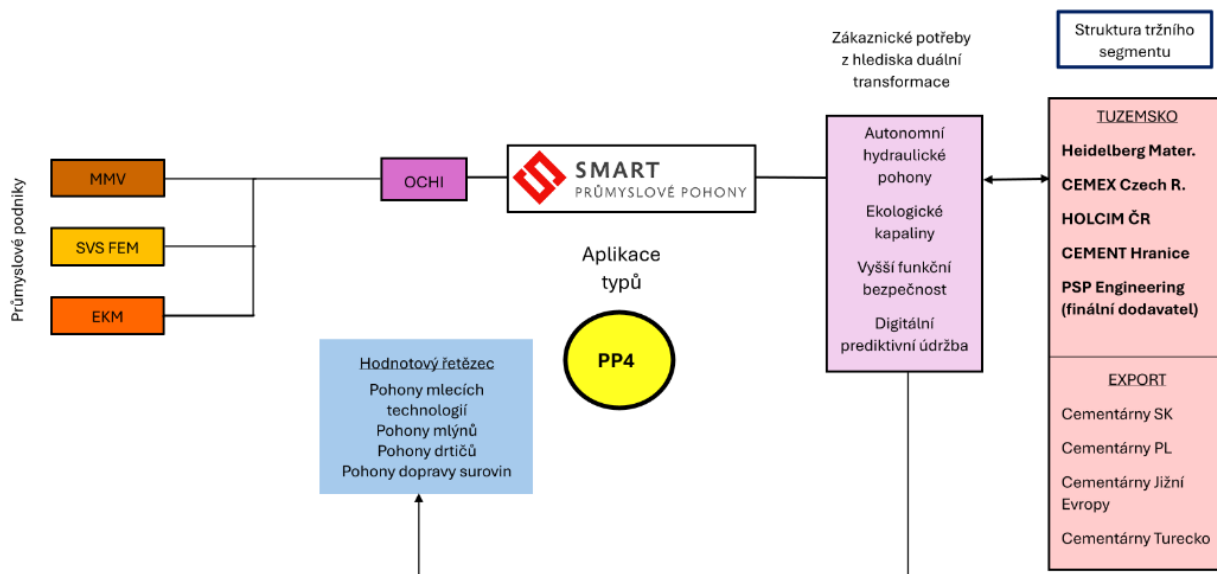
Průmyslové podniky

MMV

SVS FEM

EKM

OCHI

SMART
PRŮMYSLOVÉ POHONY

Aplikace typů

PP4

Hodnotový řetězec
Pohony mlecích technologií
Pohony mlýnů
Pohony drtičů
Pohony dopravy surovin

Zákaznické potřeby z hlediska duální transformace

Autonomní hydraulické pohony

Ekologické kapaliny

Vyšší funkční bezpečnost

Digitální prediktivní údržba

Struktura tržního segmentu

TUZEMSKO
Heidelberg Mater.
CEMEX Czech R.
HOLCIM ČR
CEMENT Hranice
PSP Engineering (finální dodavatel)

EXPORT
Cementárny SK
Cementárny PL
Cementárny Jižní Evropy
Cementárny Turecko